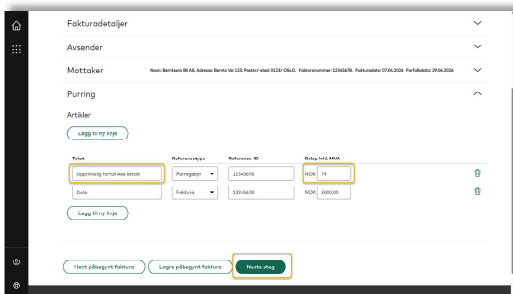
Fakturadetaljer

Avsender

Mottaker Navn: Berntsens BB AS, Adresse: Bernts Vei 123, Postnr/-sted: 0123/ OSLO, Fakturanummer: 12345678, Fakturadato: 07.04.2026, Forfallsdato: 29.04.2026

Purring

Artikler

Legg til ny linje

| Tekst | Referansetype | Referanse ID | Beløp inkl. MVA |
|---|---|---|---|
| Opprinnelig forfall ikke betalt | Purregebyr | 12345678 | NOK 79 |
| Gebyr | Faktura | 12345678 | NOK 1000,00 |

Legg til ny linje

Hent påbegynt faktura Lagre påbegynt faktura Neste steg